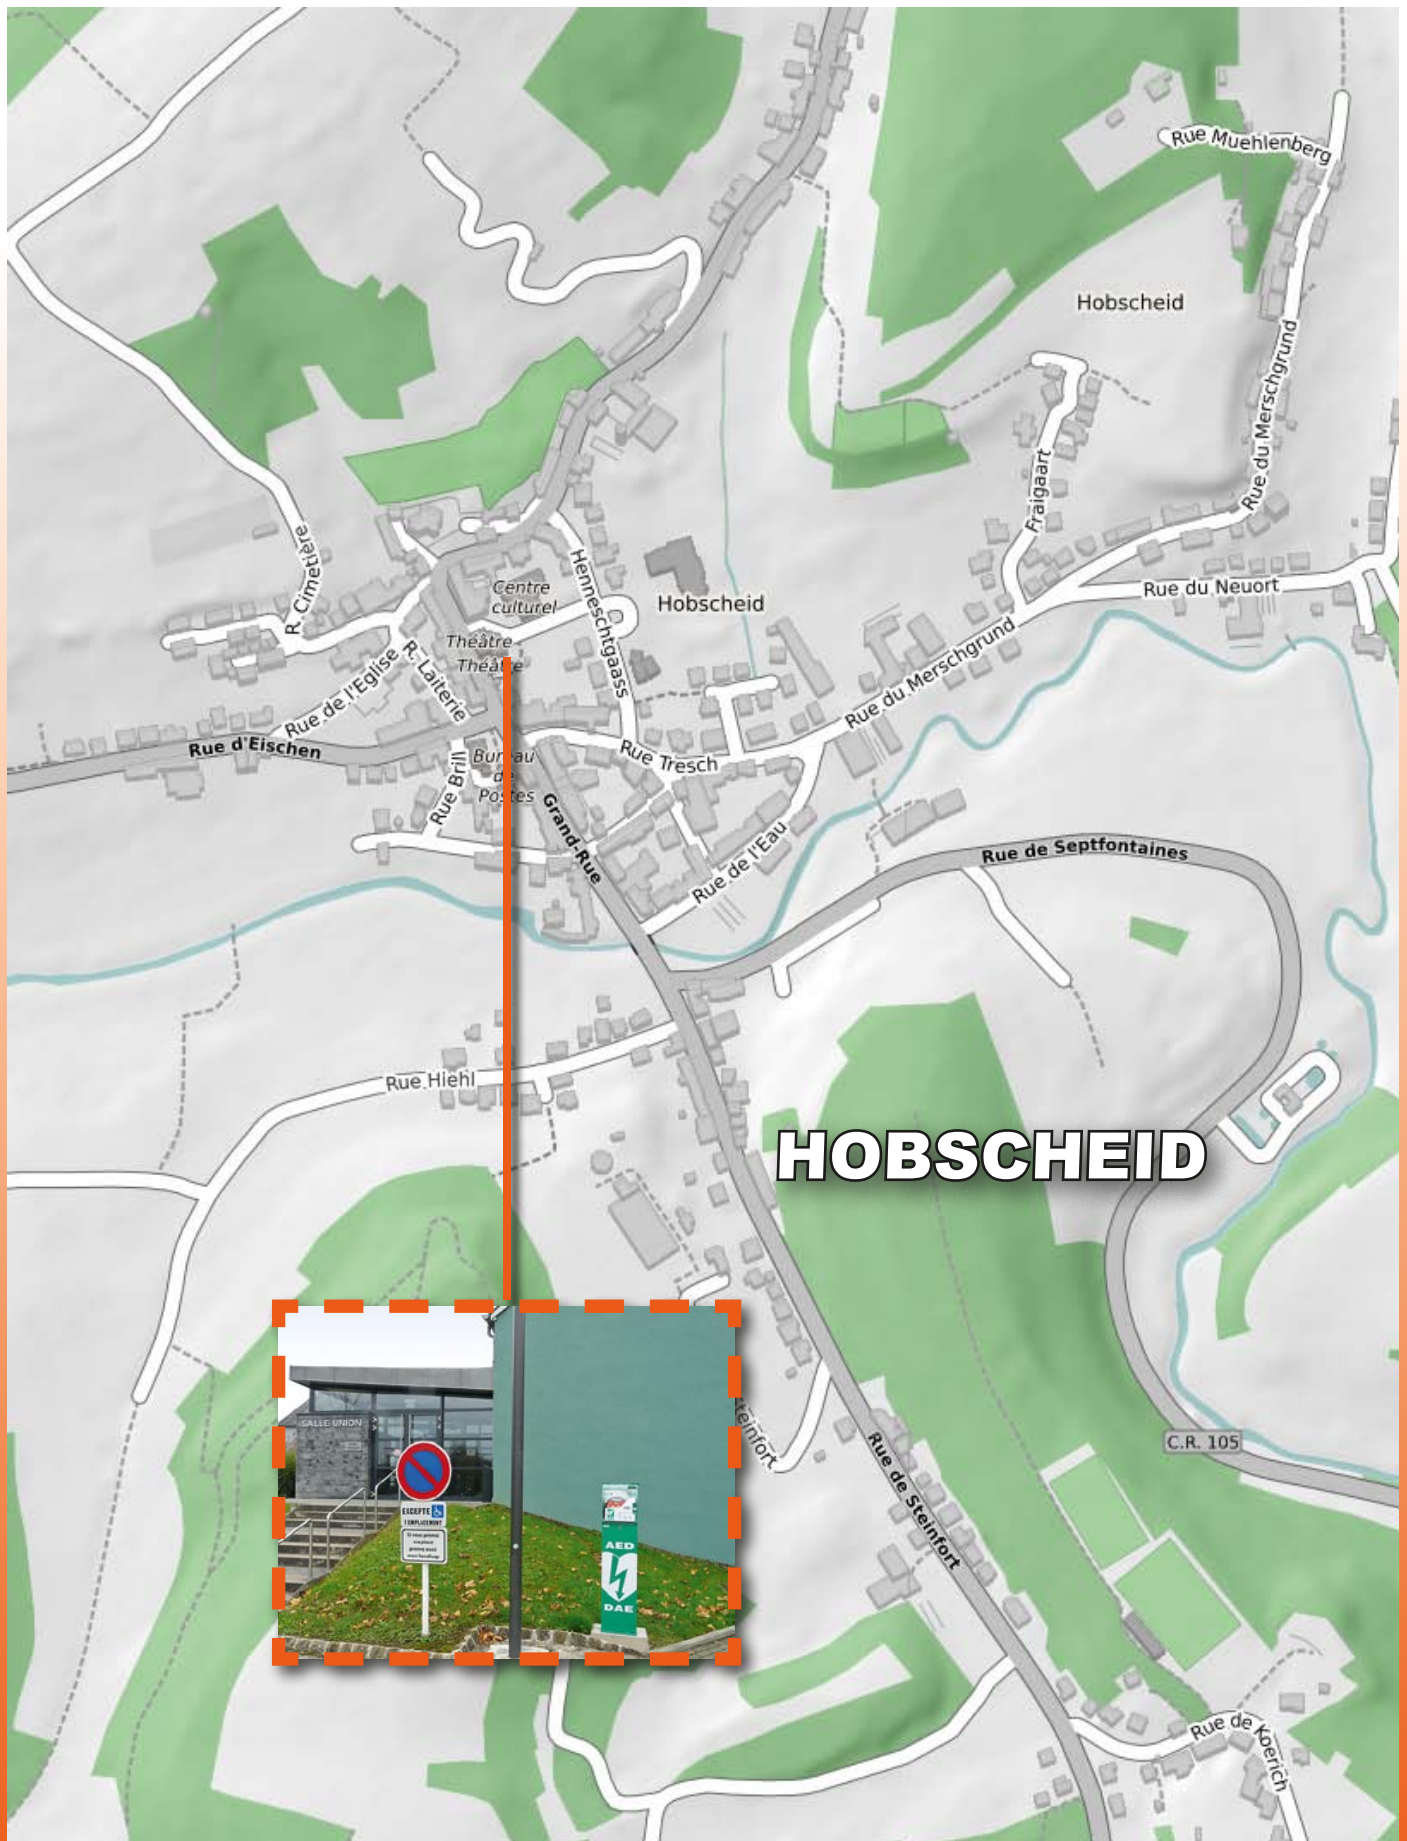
Rue Muehlenberg

Hobscheid

Rue du Merschgrund

Fraigaart

Rue du Neuort

R. Cimetière

Centre culturel

Hennesschtgass

Hobscheid

Théâtre

Théâtre

Rue de l'Eglise

R. Laiterie

Rue du Merschgrund

Rue d'Eischen

Bureau de Postes

Rue Brill

Grand-Rue

Rue Tresch

Rue de l'Eau

Rue de Septfontaines

Rue Hiehl

HOBSCHEID

SALLE UNION

EXCEPTE

1 EMPLACEMENT

AED

DAE

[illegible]teinfort

Rue de Steinfort

C.R. 105

Rue de Koerich